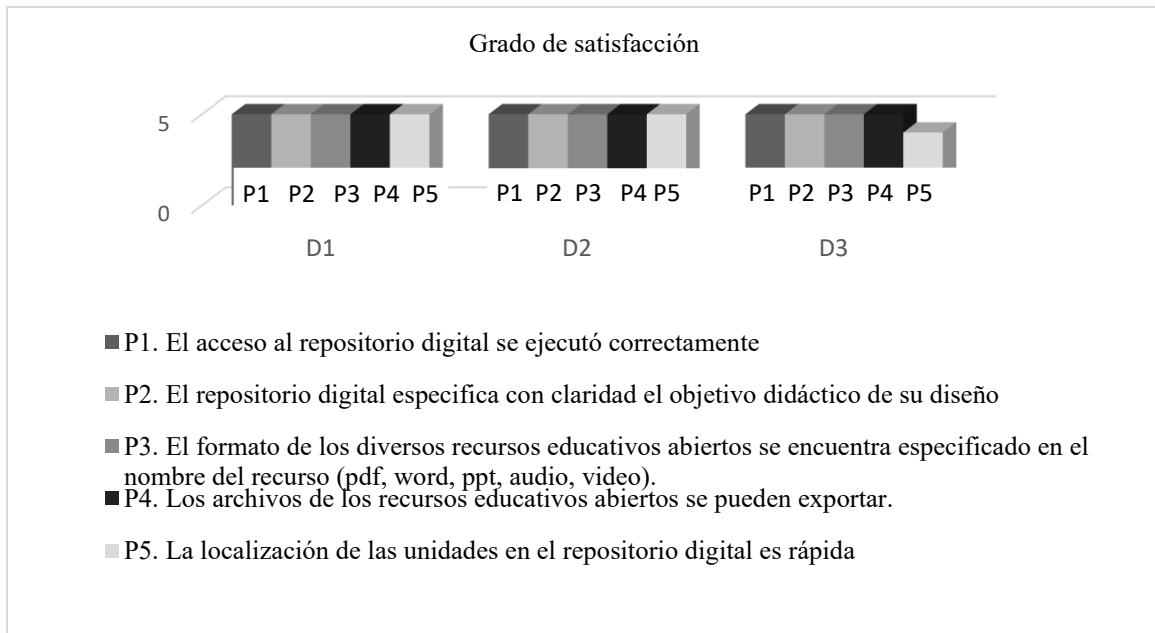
Grado de satisfacción

5

0

P1 P2 P3 P4 P5

P1 P2 P3 P4 P5

P1 P2 P3 P4 P5

D1

D2

D3

P1. El acceso al repositorio digital se ejecutó correctamente

P2. El repositorio digital especifica con claridad el objetivo didáctico de su diseño

P3. El formato de los diversos recursos educativos abiertos se encuentra especificado en el nombre del recurso (pdf, word, ppt, audio, video).

P4. Los archivos de los recursos educativos abiertos se pueden exportar.

P5. La localización de las unidades en el repositorio digital es rápida